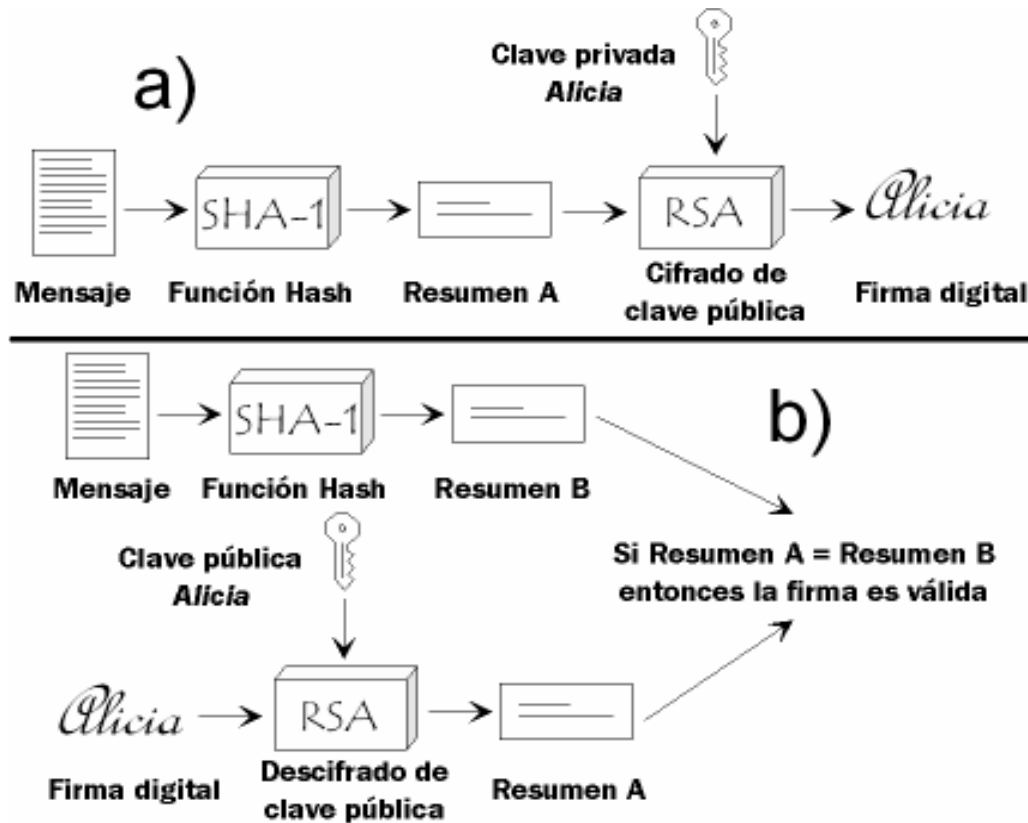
a)

Clave privada
*Alicia*

SHA-1

RSA

Alicia

Mensaje

Función Hash

Resumen A

Cifrado de clave pública

Firma digital

SHA-1

b)

Mensaje

Función Hash

Resumen B

Clave pública
*Alicia*

Si Resumen A = Resumen B entonces la firma es válida

Alicia

RSA

Firma digital

Descifrado de clave pública

Resumen A